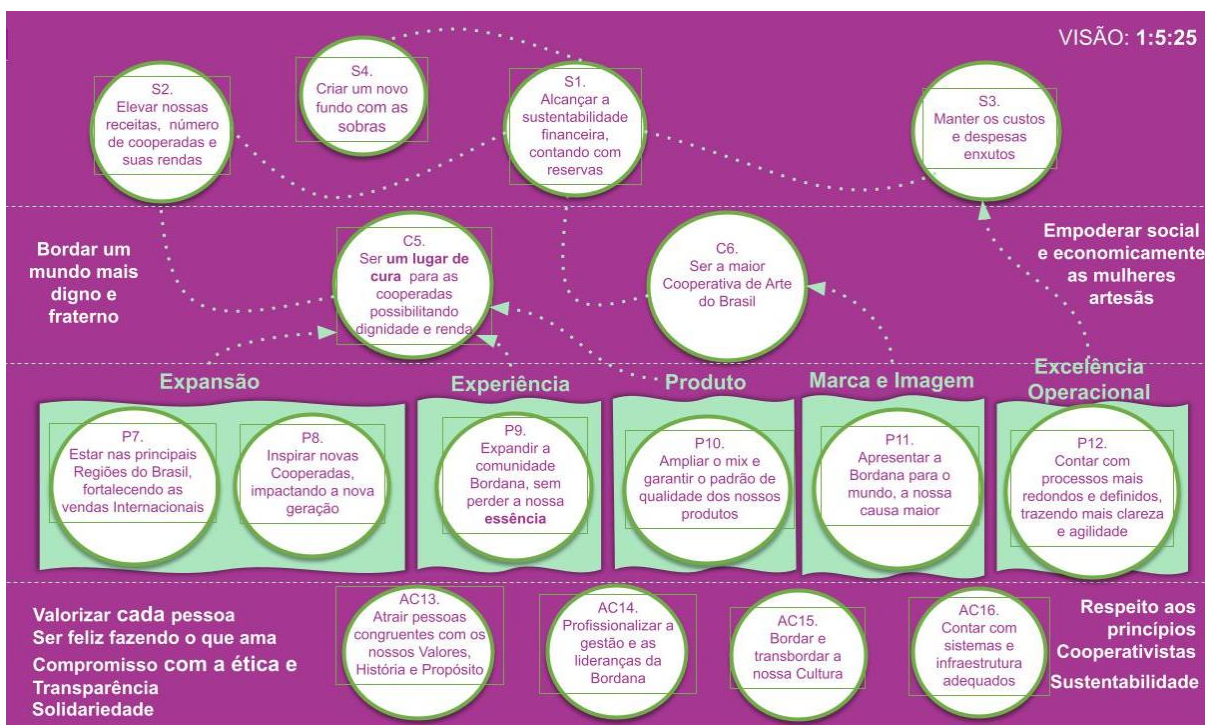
VISÃO: **1:5:25**

S2.
Elevar nossas receitas, número de cooperadas e suas rendas

S4.
Criar um novo fundo com as sobras

S1.
Alcançar a sustentabilidade financeira, contando com reservas

S3.
Manter os custos e despesas enxutos

Bordar um mundo mais digno e fraterno

C5.
Ser **um lugar de cura** para as cooperadas possibilitando dignidade e renda

C6.
Ser a maior Cooperativa de Arte do Brasil

Empoderar social e economicamente as mulheres artesãs

Expansão

Experiência

Produto

Marca e Imagem

Excelência Operacional

P7.
Estar nas principais Regiões do Brasil, fortalecendo as vendas Internacionais

P8.
Inspirar novas Cooperadas, impactando a nova geração

P9.
Expandir a comunidade Bordana, sem perder a nossa **essência**

P10.
Ampliar o mix e garantir o padrão de qualidade dos nossos produtos

P11.
Apresentar a Bordana para o mundo, a nossa causa maior

P12.
Contar com processos mais redondos e definidos, trazendo mais clareza e agilidade

Valorizar cada pessoa
Ser feliz fazendo o que ama
Compromisso com a ética e Transparência
Solidariedade

AC13.
Atrair pessoas congruentes com os nossos Valores, História e Propósito

AC14.
Profissionalizar a gestão e as lideranças da Bordana

AC15.
Bordar e transbordar a nossa Cultura

AC16.
Contar com sistemas e infraestrutura adequados

Respeito aos princípios Cooperativistas
Sustentabilidade